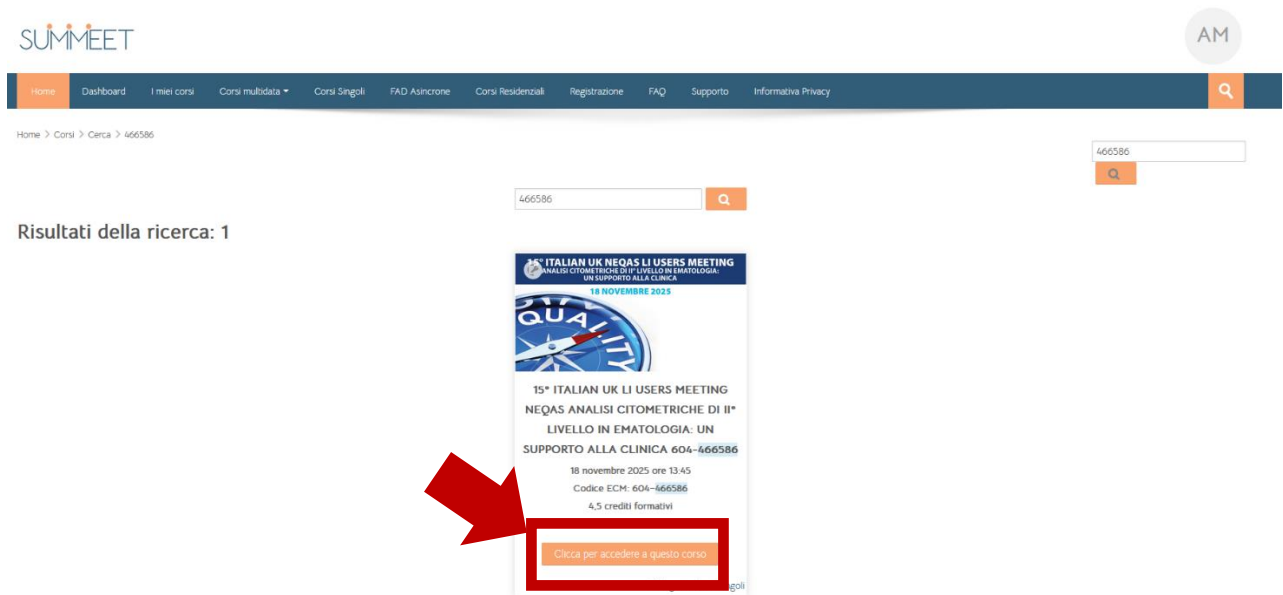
SUMMEET

AM

Home Dashboard I miei corsi Corsi multidata Corsi Singoli FAD Asincrone Corsi Residenziali Registrazione FAQ Supporto Informativa Privacy

Home > Corsi > Cerca > 466586

466586

466586

Risultati della ricerca: 1

15° ITALIAN UK NEQAS LI USERS MEETING
ANALISI CITOMETRICHE DI II° LIVELLO IN EMATOLOGIA: UN SUPPORTO ALLA CLINICA
18 NOVEMBRE 2025

QUALITY

15° ITALIAN UK LI USERS MEETING NEQAS ANALISI CITOMETRICHE DI II° LIVELLO IN EMATOLOGIA: UN SUPPORTO ALLA CLINICA 604-466586

18 novembre 2025 ore 13:45

Codice ECM: 604-466586

4,5 crediti formativi

Clicca per accedere a questo corso

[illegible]goli